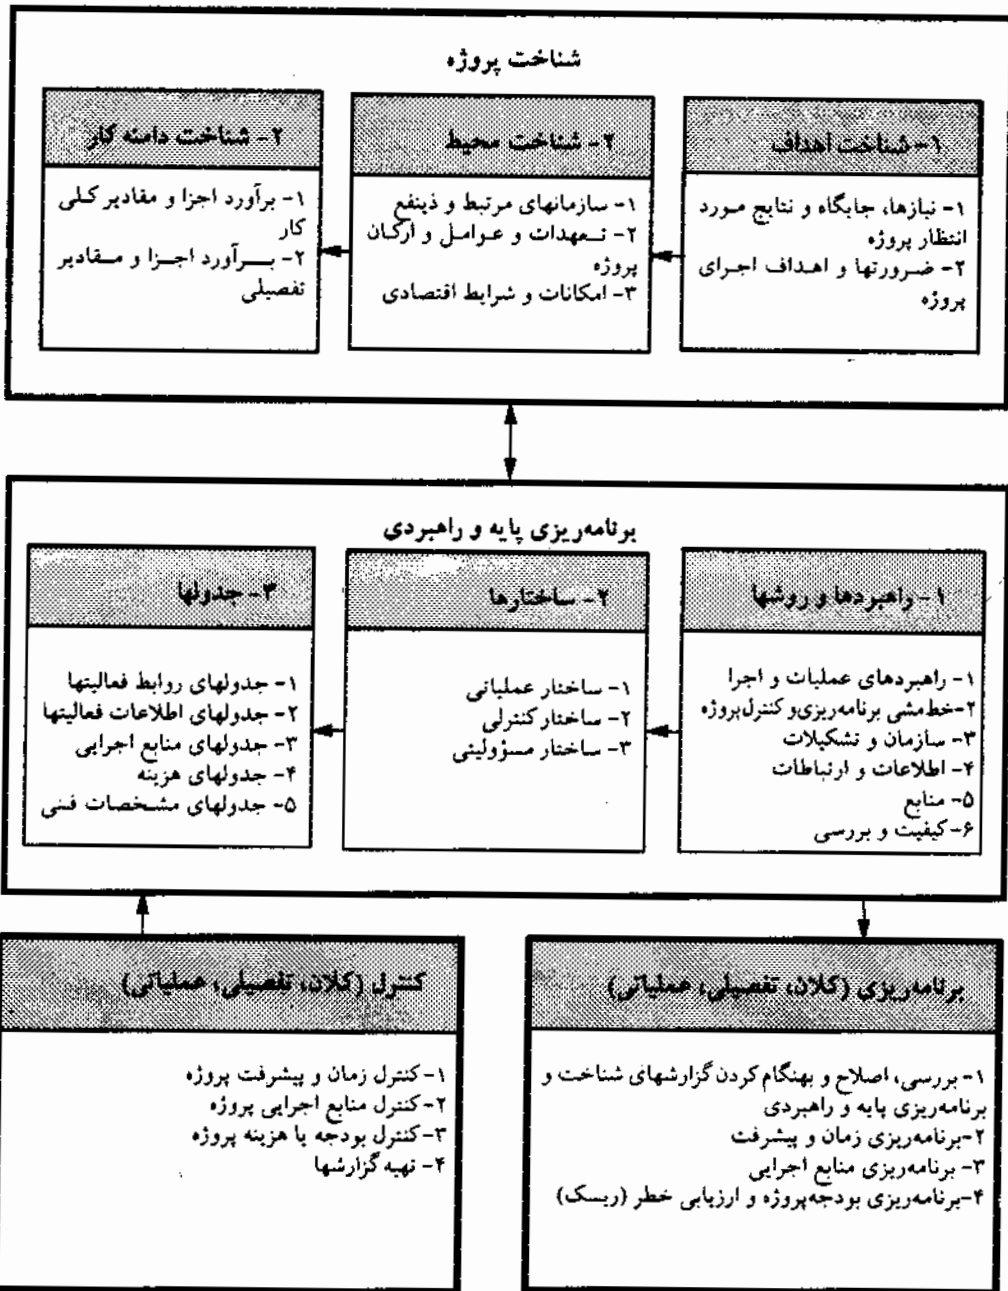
شناخت پروژه

۱- شناخت اهداف

۱- نیازها، جایگاه و نتایج مورد انتظار پروژه
۲- ضرورتها و اهداف اجرای پروژه

۲- شناخت محیط

۱- سازمانهای مرتبط و ذینفع
۲- تعهدات و عوامل و ارکان پروژه
۳- امکانات و شرایط اقتصادی

۳- شناخت دامنه کار

۱- برآورد اجزا و مقادیر کلی کار
۲- برآورد اجزا و مقادیر تفصیلی

برنامه‌ریزی پایه و راهبردی

۱- راهبردها و روشها

۱- راهبردهای عملیات و اجرا
۲-خط‌مشی برنامه‌ریزی و کنترل پروژه
۳- سازمان و تشکیلات
۴- اطلاعات و ارتباطات
۵- منابع
۶-کیفیت و بررسی

۲- ساختارها

۱- ساختار عملیاتی
۲- ساختار کنترلی
۳- ساختار مسؤولیتی

۳- جدولها

۱- جدولهای روابط فعالیتها
۲- جدولهای اطلاعات فعالیتها
۳- جدولهای منابع اجرایی
۴- جدولهای هزینه
۵- جدولهای مشخصات فنی

برنامه‌ریزی (کلان، تفصیلی، عملیاتی)

۱- بررسی، اصلاح و بهنگام کردن گزارشهای شناخت و برنامه‌ریزی پایه و راهبردی
۲-برنامه‌ریزی زمان و پیشرفت
۳- برنامه‌ریزی منابع اجرایی
۴-برنامه‌ریزی بودجه‌پروژه و ارزیابی خطر (ریسک)

کنترل (کلان، تفصیلی، عملیاتی)

۱- کنترل زمان و پیشرفت پروژه
۲-کنترل منابع اجرایی پروژه
۳-کنترل بودجه یا هزینه پروژه
۴- تهیه گزارشها